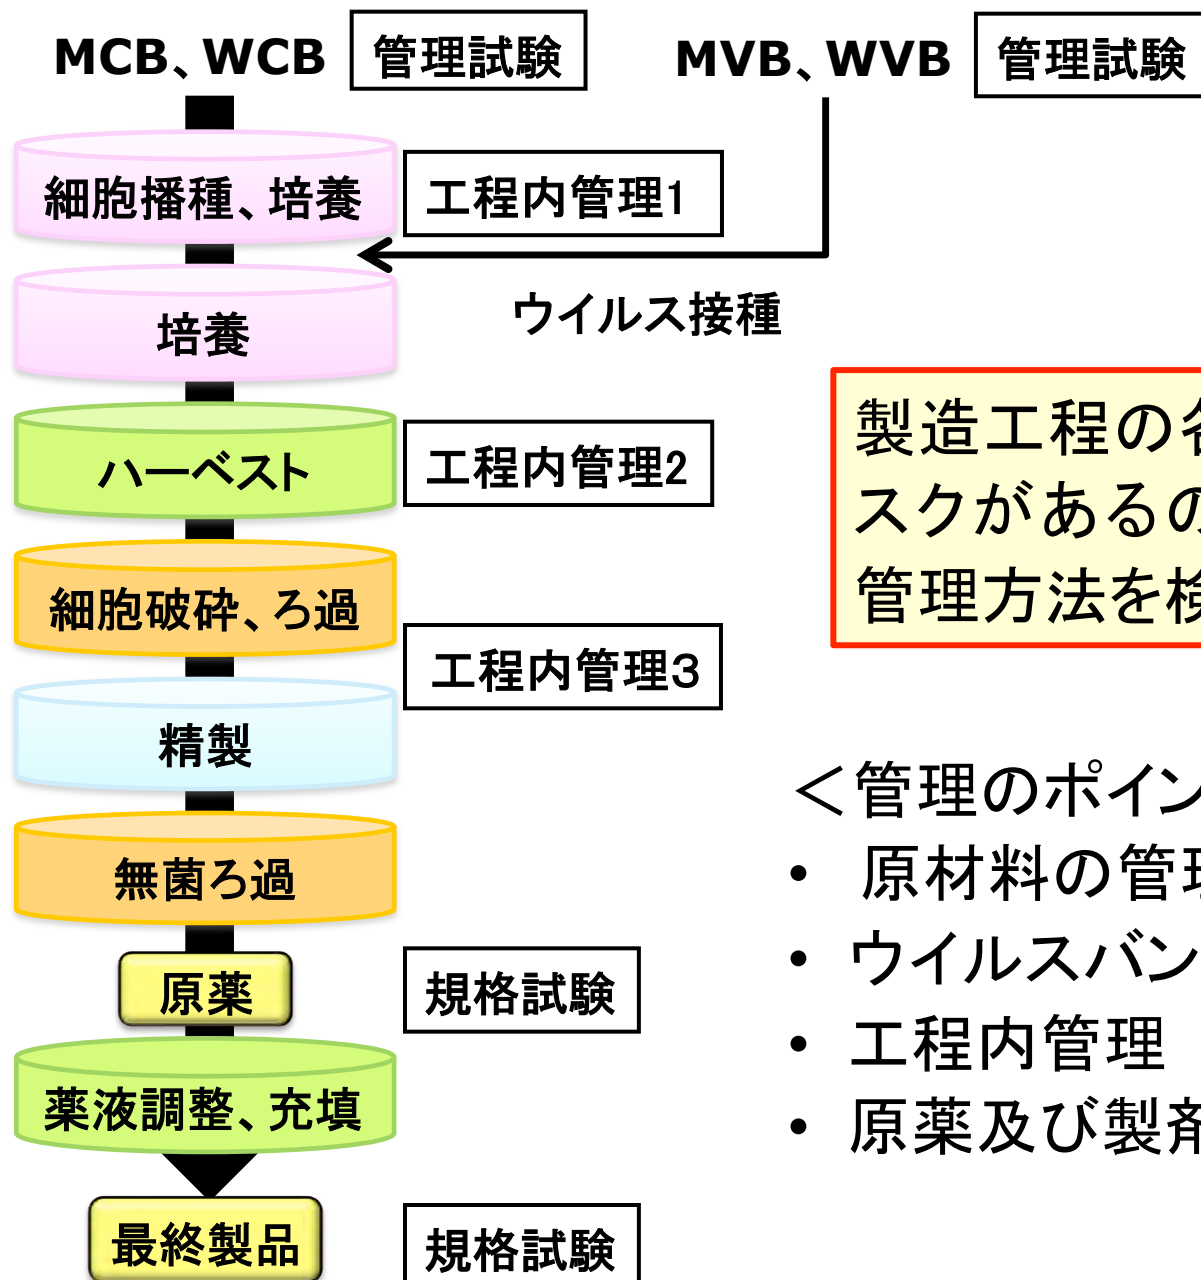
MCB、WCB 管理試験

MVB、WVB 管理試験

細胞播種、培養

工程内管理1

ウイルス接種

培養

製造工程の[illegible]
スクがあるの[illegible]
管理方法を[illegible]

ハーベスト

工程内管理2

細胞破砕、ろ過

工程内管理3

精製

＜管理のポイン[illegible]

無菌ろ過

• 原材料の管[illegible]
• ウイルスバン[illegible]
• 工程内管理
• 原薬及び製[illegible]

原薬

規格試験

薬液調整、充填

最終製品

規格試験